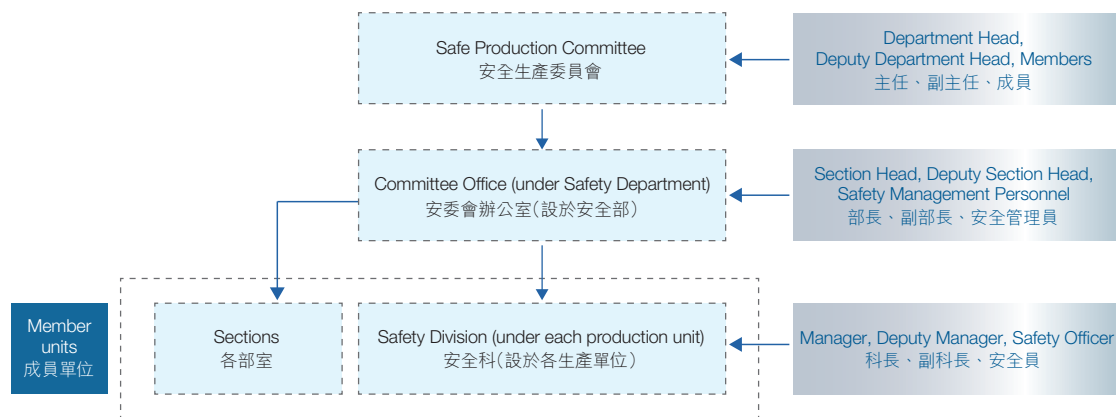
Safe Production Committee
安全生產委員會

Department Head,
Deputy Department Head, Members
主任、副主任、成員

Committee Office (under Safety Department)
安委會辦公室(設於安全部)

Section Head, Deputy Section Head,
Safety Management Personnel
部長、副部長、安全管理員

Member units
成員單位

Sections
各部室

Safety Division (under each production unit)
安全科(設於各生產單位)

Manager, Deputy Manager, Safety Officer
科長、副科長、安全員